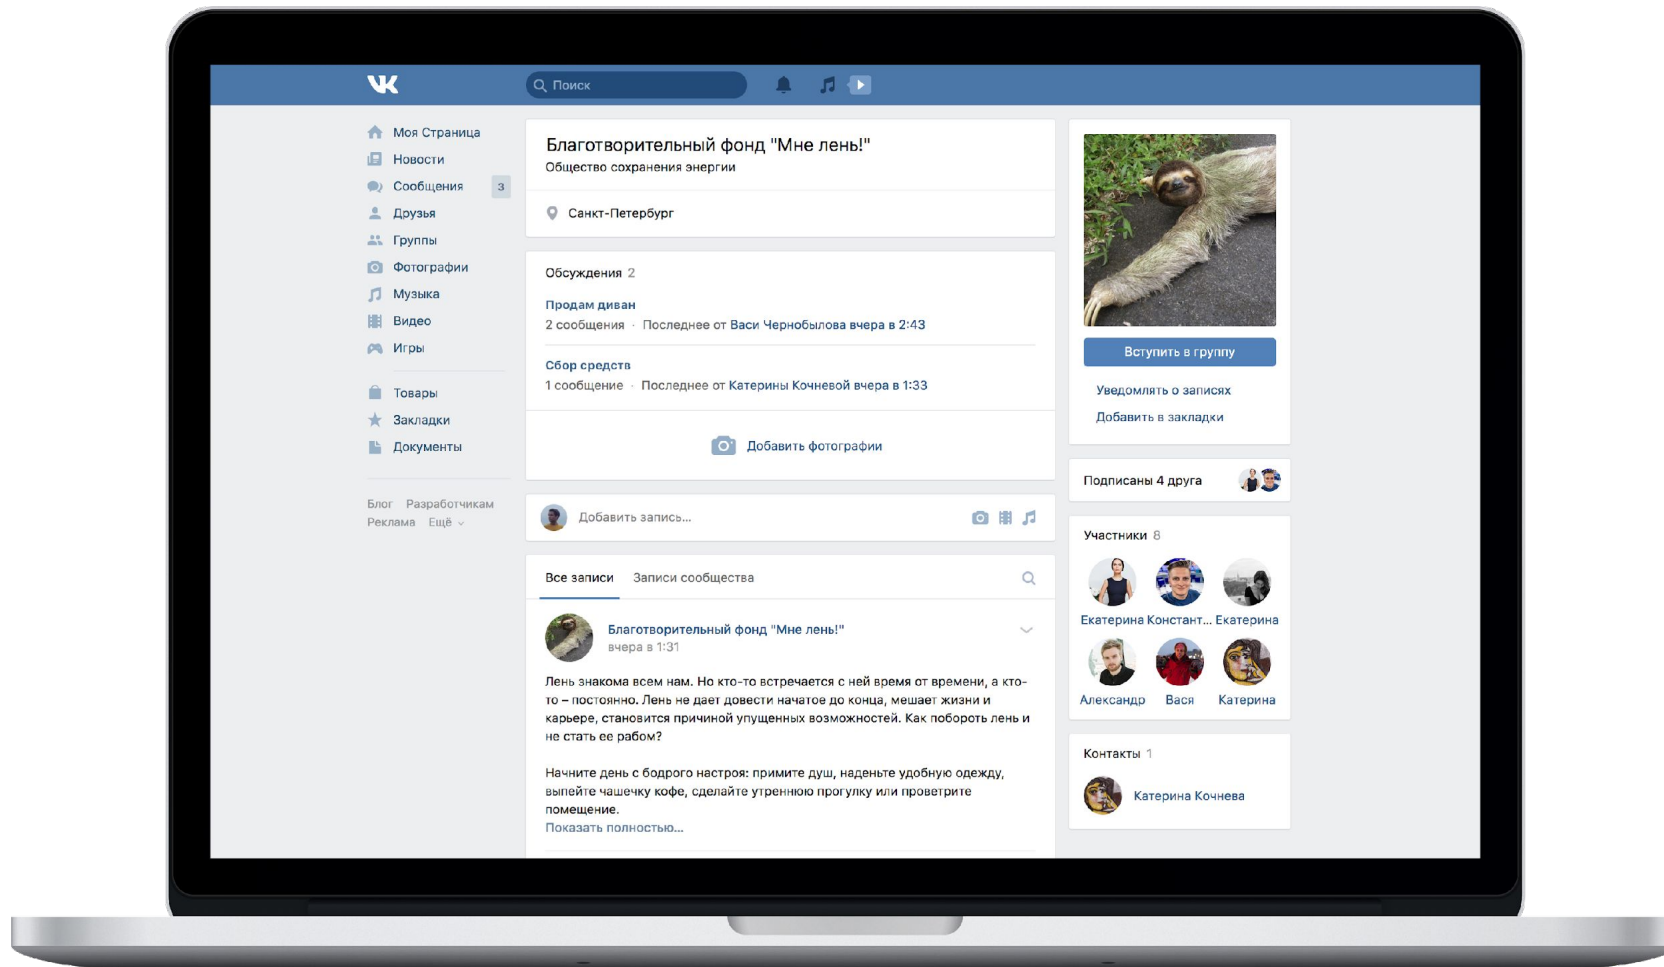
Поиск

Моя Страница
Новости
Сообщения 3
Друзья
Группы
Фотографии
Музыка
Видео
Игры

Товары
Закладки
Документы

Блог Разработчикам
Реклама Ещё

Благотворительный фонд "Мне лень!"
Общество сохранения энергии

Санкт-Петербург

Обсуждения 2

Продам диван
2 сообщения · Последнее от Васи Чернобылова вчера в 2:43

Сбор средств
1 сообщение · Последнее от Катерины Кочневой вчера в 1:33

Добавить фотографии

Добавить запись...

Все записи Записи сообщества

Благотворительный фонд "Мне лень!"
вчера в 1:31

Лень знакома всем нам. Но кто-то встречается с ней время от времени, а кто-то – постоянно. Лень не дает довести начатое до конца, мешает жизни и карьере, становится причиной упущенных возможностей. Как побороть лень и не стать ее рабом?

Начните день с бодрого настроя: примите душ, наденьте удобную одежду, выпейте чашечку кофе, сделайте утреннюю прогулку или проветрите помещение.
Показать полностью...

Вступить в группу
Уведомлять о записях
Добавить в закладки

Подписаны 4 друга

Участники 8
Екатерина Констант... Екатерина
Александр Вася Катерина

Контакты 1
Катерина Кочнева